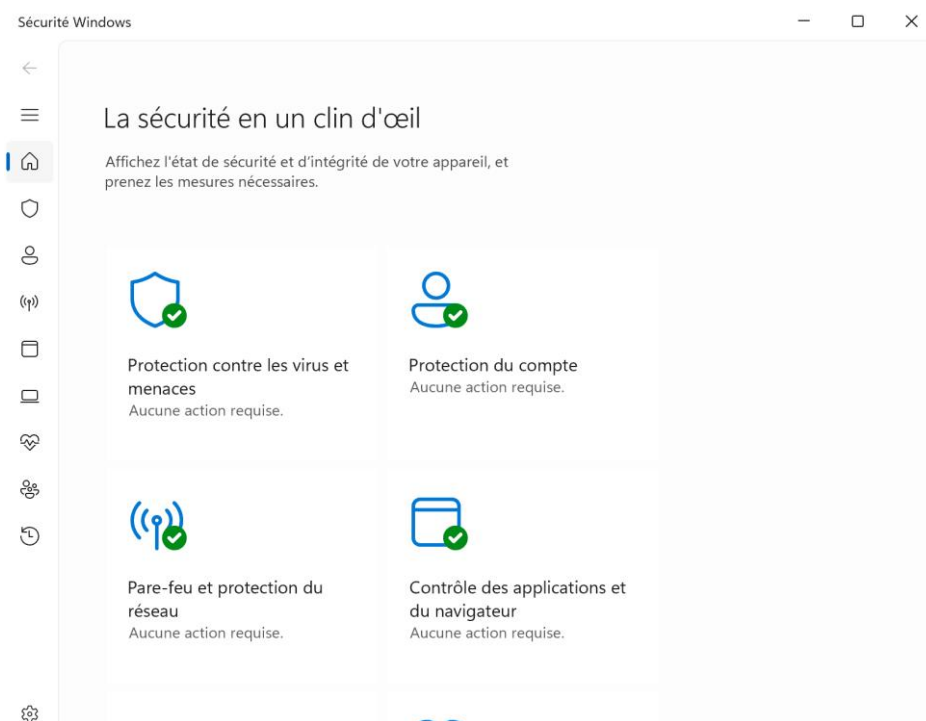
Sécurité Windows

La sécurité en un clin d'œil

Affichez l'état de sécurité et d'intégrité de votre appareil, et prenez les mesures nécessaires.

Protection contre les virus et menaces
Aucune action requise.

Protection du compte
Aucune action requise.

Pare-feu et protection du réseau
Aucune action requise.

Contrôle des applications et du navigateur
Aucune action requise.